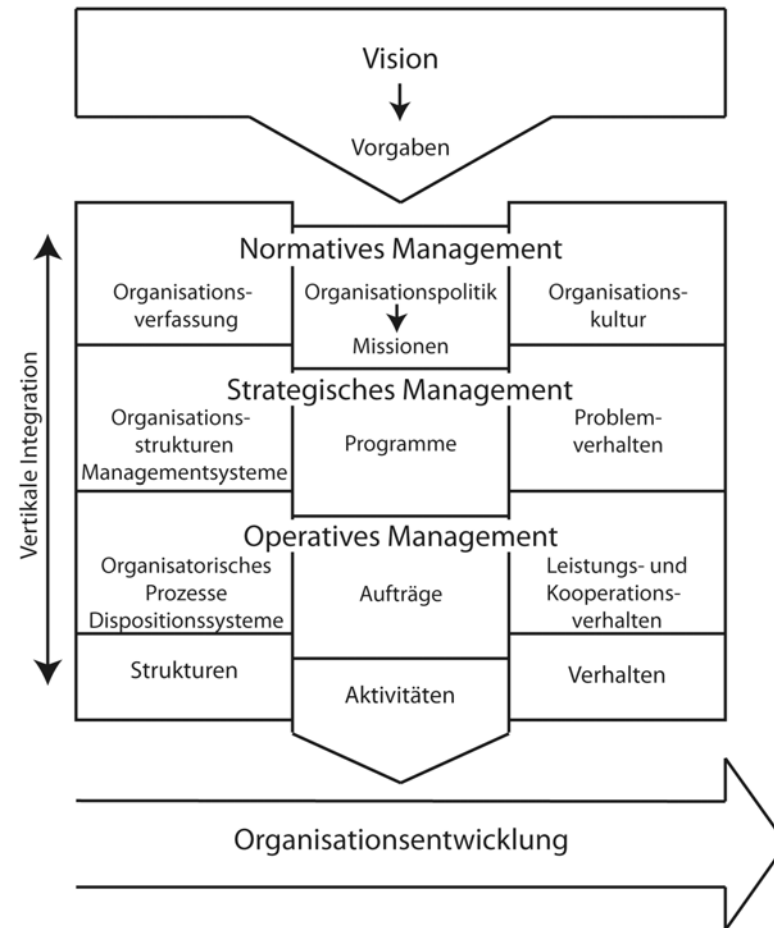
Vision

Vorgaben

Vertikale Integration

Normatives Management

Organisationsverfassung

Organisationspolitik

Missionen

Organisationskultur

Strategisches Management

Organisationsstrukturen Managementsysteme

Programme

Problemverhalten

Operatives Management

Organisatorisches Prozesse Dispositionssysteme

Aufträge

Leistungs- und Kooperationsverhalten

Strukturen

Aktivitäten

Verhalten

Organisationsentwicklung